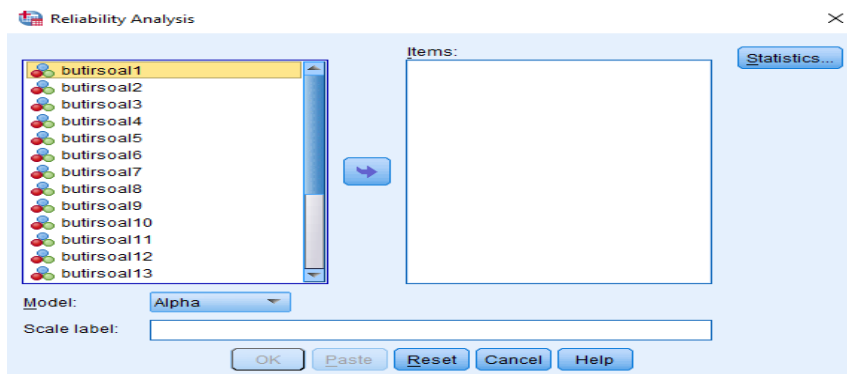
Reliability Analysis

butirsoal1
butirsoal2
butirsoal3
butirsoal4
butirsoal5
butirsoal6
butirsoal7
butirsoal8
butirsoal9
butirsoal10
butirsoal11
butirsoal12
butirsoal13

Items:

Statistics...

Model: Alpha

Scale label:

OK Paste Reset Cancel Help